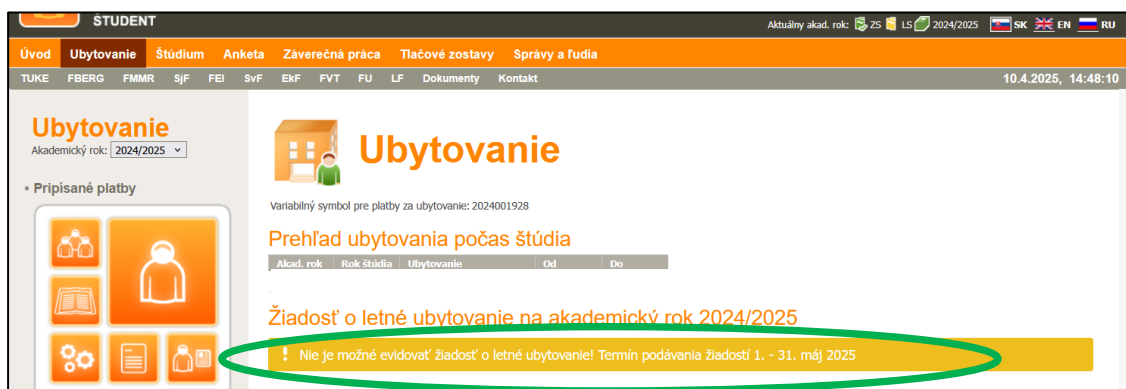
ŠTUDENT

Aktuálny akad. rok: ZS LS 2024/2025 SK EN RU

Úvod Ubytovanie Štúdium Anketa Záverečná práca Tlačové zostavy Správy a ľudia

TUKE FBERG FMMR SjF FEI SvF EkF FVT FU LF Dokumenty Kontakt

10.4.2025, 14:48:10

Ubytovanie

Akademický rok: 2024/2025

• Pripísané platby

Ubytovanie

Variabilný symbol pre platby za ubytovanie: 2024001928

Prehľad ubytovania počas štúdia

| Akad. rok | Rok štúdia | Ubytovanie | Od | Do |
|---|---|---|---|---|

Žiadosť o letné ubytovanie na akademický rok 2024/2025

! Nie je možné evidovať žiadosť o letné ubytovanie! Termín podávania žiadostí 1. - 31. máj 2025